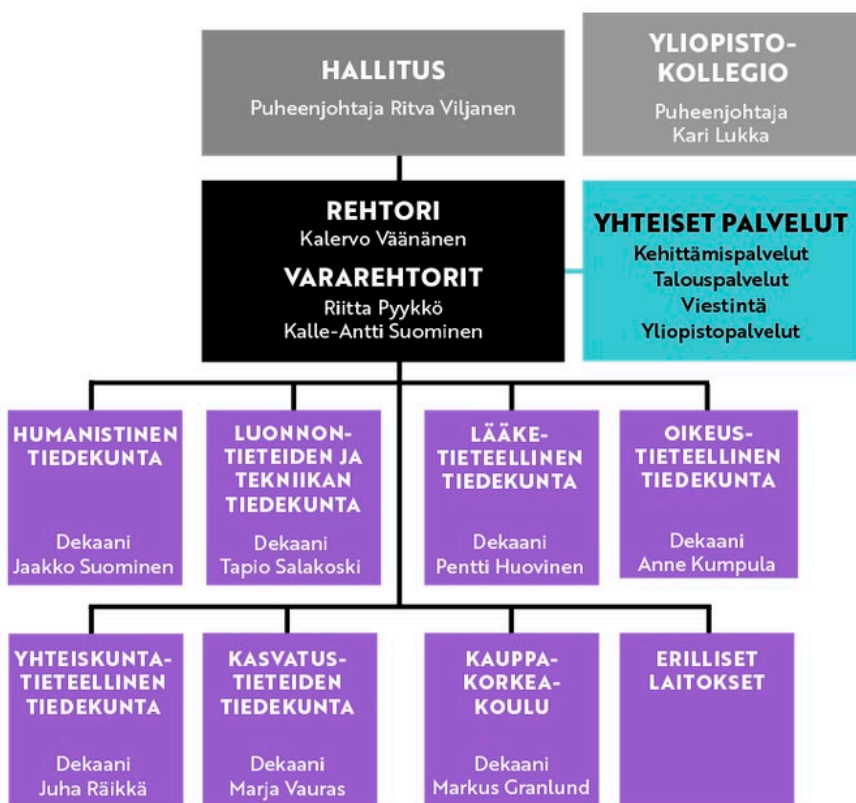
HALLITUS
Puheenjohtaja Ritva Viljanen

YLIOPISTO-KOLLEGIO
Puheenjohtaja Kari Lukka

REHTORI
Kalervo Väänänen

VARAREHTORIT
Riitta Pyykkö
Kalle-Antti Suominen

YHTEISET PALVELUT
Kehittämispalvelut
Talouspalvelut
Viestintä
Yliopistopalvelut

HUMANISTINEN TIEDEKUNTA
Dekaani
Jaakko Suominen

LUONNON-TIETEIDEN JA TEKNIIKAN TIEDEKUNTA
Dekaani
Tapio Salakoski

LÄÄKE-TIETEELLINEN TIEDEKUNTA
Dekaani
Pentti Huovinen

OIKEUS-TIETEELLINEN TIEDEKUNTA
Dekaani
Anne Kumpula

YHTEISKUNTA-TIETEELLINEN TIEDEKUNTA
Dekaani
Juha Räikkä

KASVATUS-TIETEIDEN TIEDEKUNTA
Dekaani
Marja Vauras

KAUPPA-KORKEA-KOULU
Dekaani
Markus Granlund

ERILLISET LAITOKSET